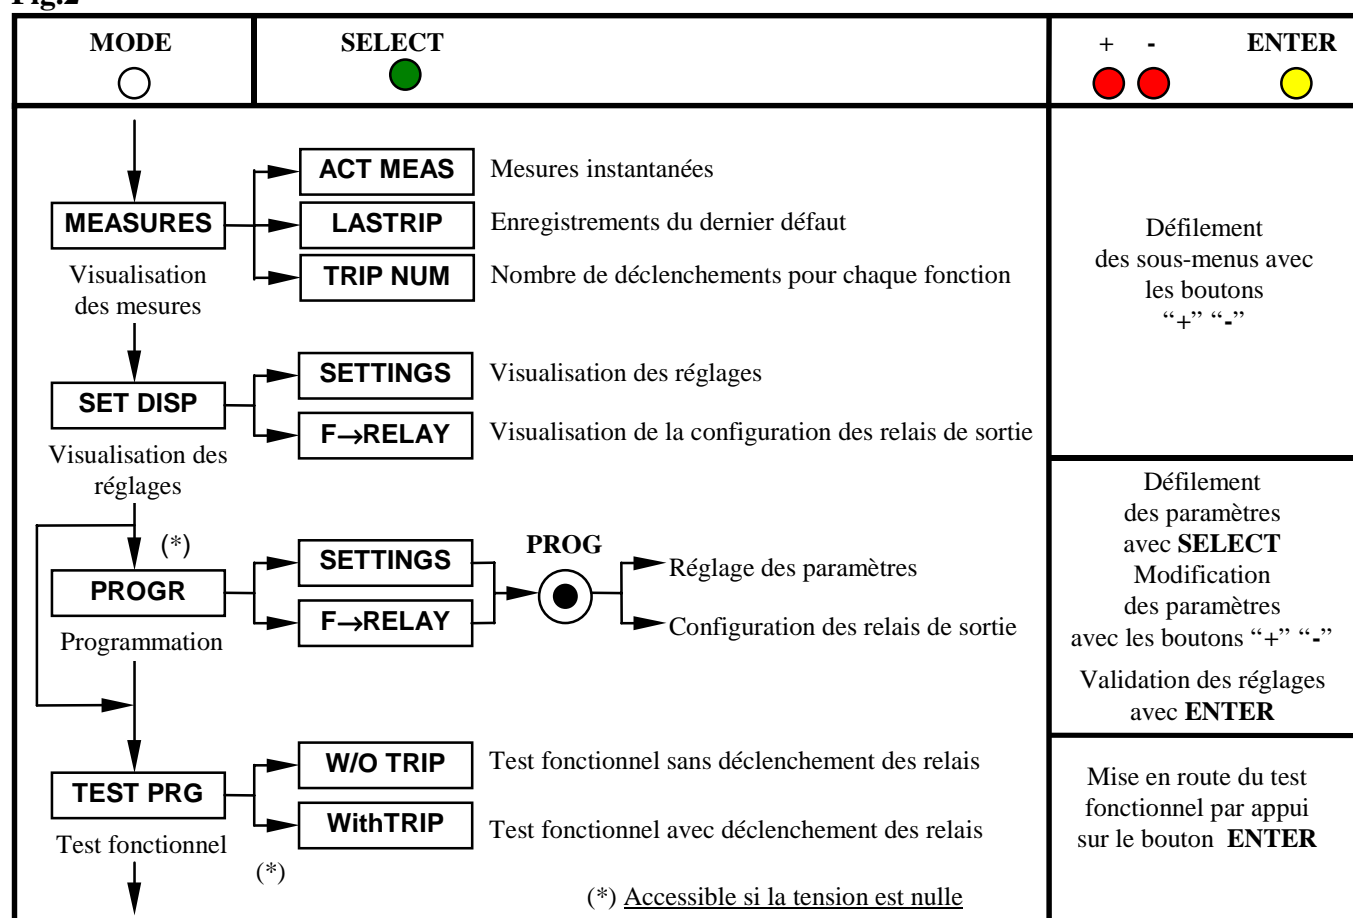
Fig.2

MODE

SELECT

+ - ENTER

MEASURES
Visualisation des mesures

ACT MEAS Mesures instantanées
LASTRIP Enregistrements du dernier défaut
TRIP NUM Nombre de déclenchements pour chaque fonction

Défilement des sous-menus avec les boutons "+" "-"

SET DISP
Visualisation des réglages

SETTINGS Visualisation des réglages
F→RELAY Visualisation de la configuration des relais de sortie

(*)
PROGR
Programmation

SETTINGS
F→RELAY

PROG

Réglage des paramètres
Configuration des relais de sortie

Défilement des paramètres avec SELECT
Modification des paramètres avec les boutons "+" "-"
Validation des réglages avec ENTER

TEST PRG
Test fonctionnel

W/O TRIP Test fonctionnel sans déclenchement des relais
WithTRIP Test fonctionnel avec déclenchement des relais

(*)

Mise en route du test fonctionnel par appui sur le bouton ENTER

(*) Accessible si la tension est nulle